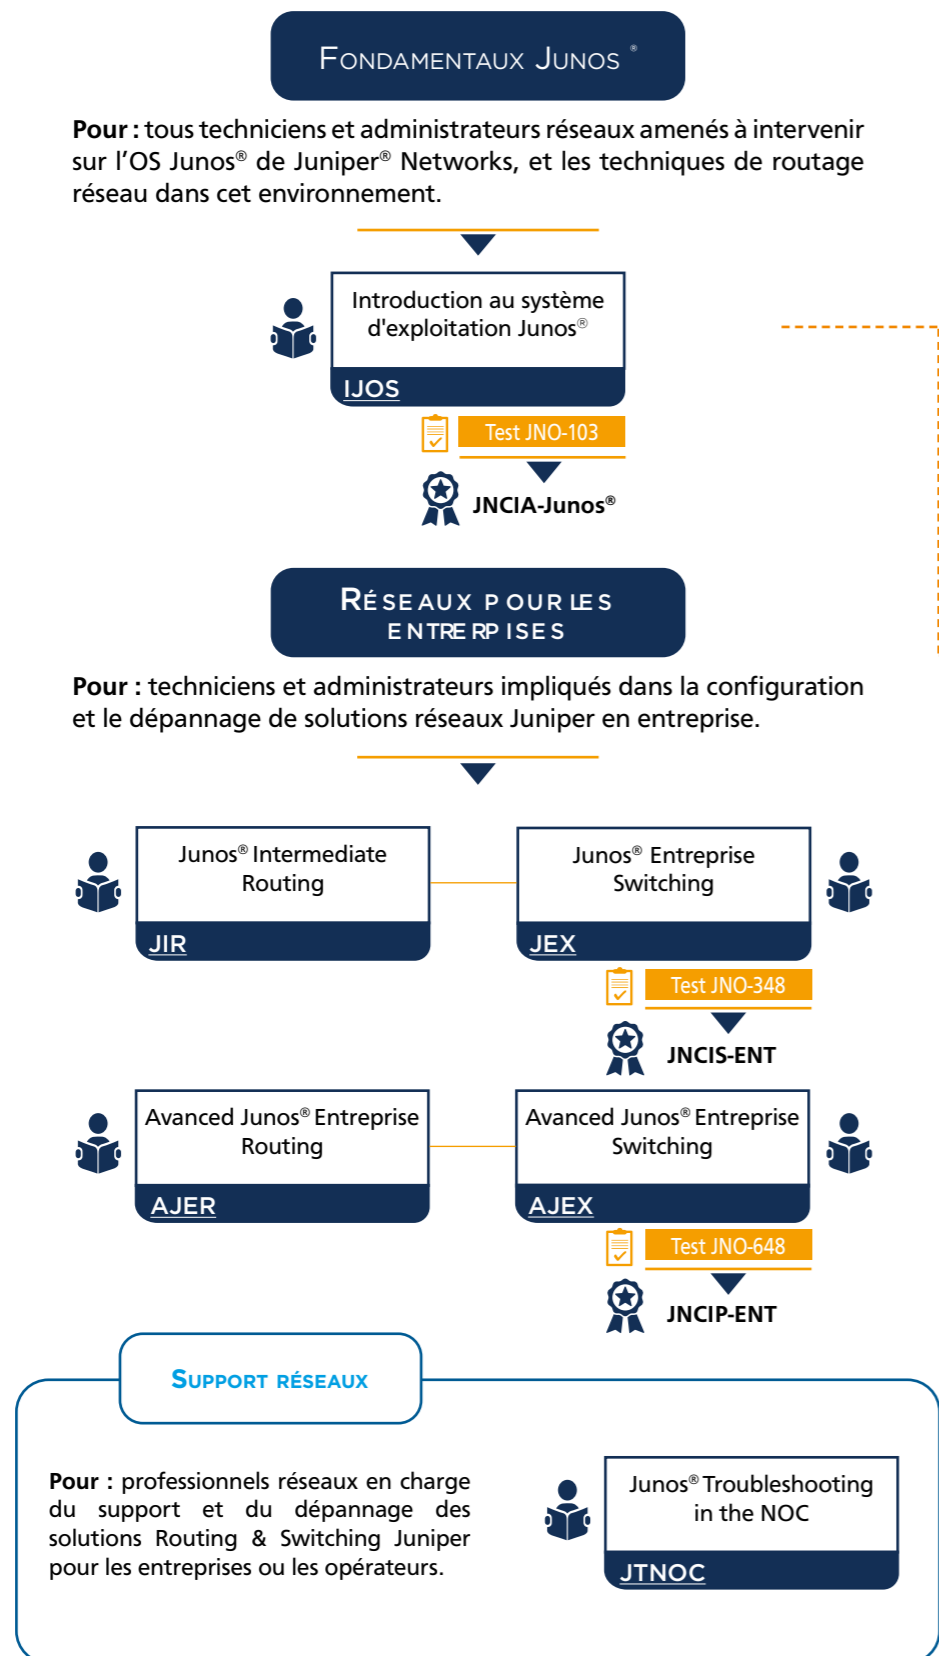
FONDAMENTAUX JUNOS®

**Pour :** tous techniciens et administrateurs réseaux amenés à intervenir sur l'OS Junos® de Juniper® Networks, et les techniques de routage réseau dans cet environnement.

Introduction au système d'exploitation Junos®

IJOS

Test JNO-103

JNCIA-Junos®

RÉSEAUX POUR LES ENTREPRISES

**Pour :** techniciens et administrateurs impliqués dans la configuration et le dépannage de solutions réseaux Juniper en entreprise.

Junos® Intermediate Routing

JIR

Junos® Entreprise Switching

JEX

Test JNO-348

JNCIS-ENT

Avanced Junos® Entreprise Routing

AJER

Avanced Junos® Entreprise Switching

AJEX

Test JNO-648

JNCIP-ENT

SUPPORT RÉSEAUX

**Pour :** professionnels réseaux en charge du support et du dépannage des solutions Routing & Switching Juniper pour les entreprises ou les opérateurs.

Junos® Troubleshooting in the NOC

JTNOC